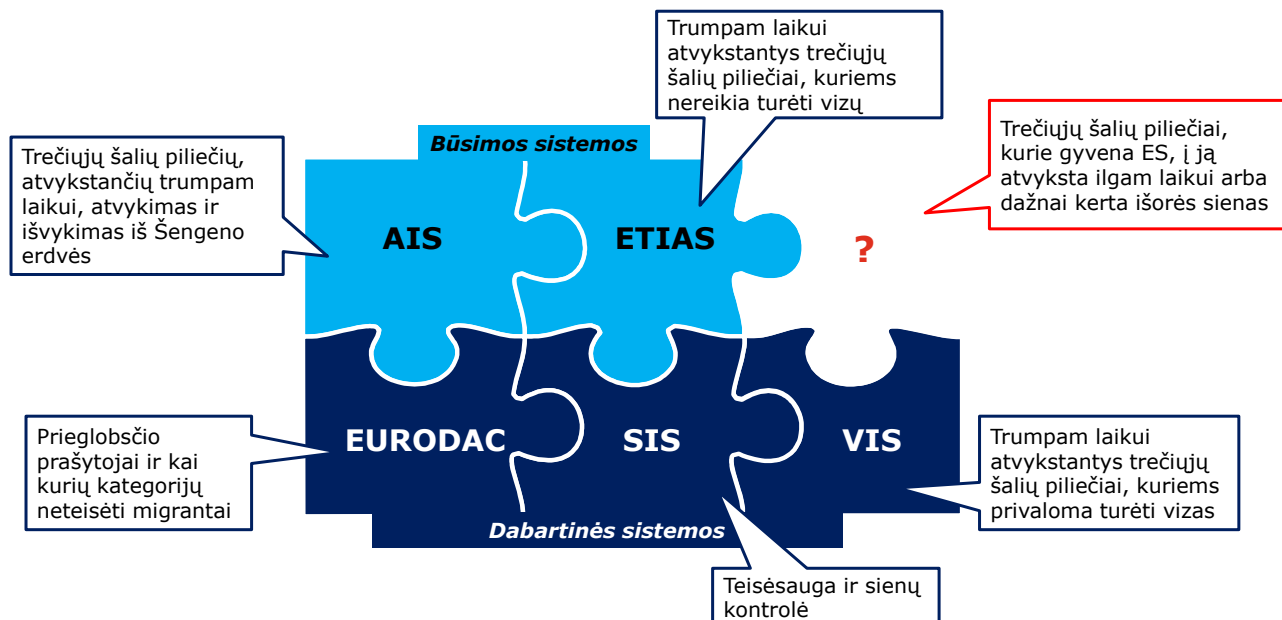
Trumpam laikui atvykstantys trečiųjų šalių piliečiai, kuriems nereikia turėti vizų

Būsimos sistemos

Trečiųjų šalių piliečių, atvykstančių trumpam laikui, atvykimas ir išvykimas iš Šengeno erdvės

Trečiųjų šalių piliečiai, kurie gyvena ES, į ją atvyksta ilgam laikui arba dažnai kerta išorės sienas

AIS

ETIAS

?

EURODAC

SIS

VIS

Prieglobsčio prašytojai ir kai kurių kategorijų neteisėti migrantai

Trumpam laikui atvykstantys trečiųjų šalių piliečiai, kuriems privaloma turėti vizas

Dabartinės sistemos

Teisėsauga ir sienų kontrolė